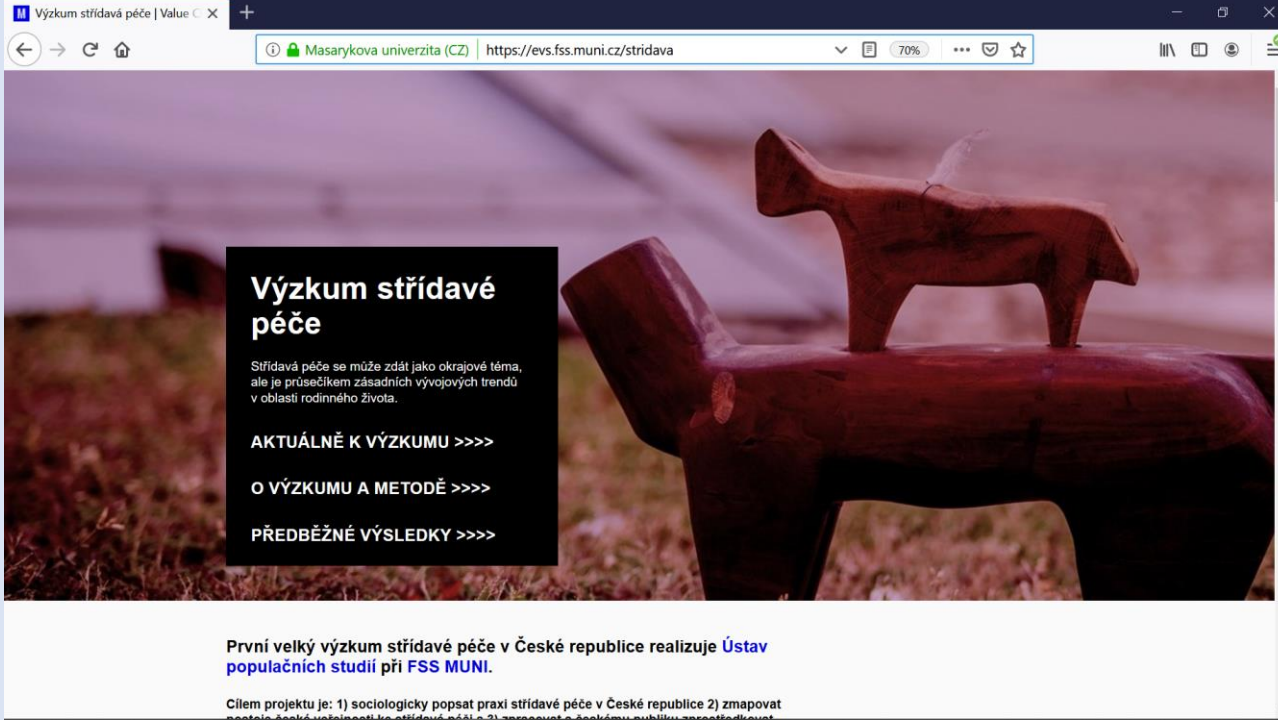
M Výzkum střídavé péče | Value C ×

Masarykova univerzita (CZ) https://evs.fss.muni.cz/stridava 70%

Výzkum střídavé péče

Střídavá péče se může zdát jako okrajové téma, ale je průsečíkem zásadních vývojových trendů v oblasti rodinného života.

AKTUÁLNĚ K VÝZKUMU >>>>

O VÝZKUMU A METODĚ >>>>

PŘEDBĚŽNÉ VÝSLEDKY >>>>

První velký výzkum střídavé péče v České republice realizuje Ústav populačních studií při FSS MUNI.

Cílem projektu je: 1) sociologicky popsat praxi střídavé péče v České republice 2) zmapovat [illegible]